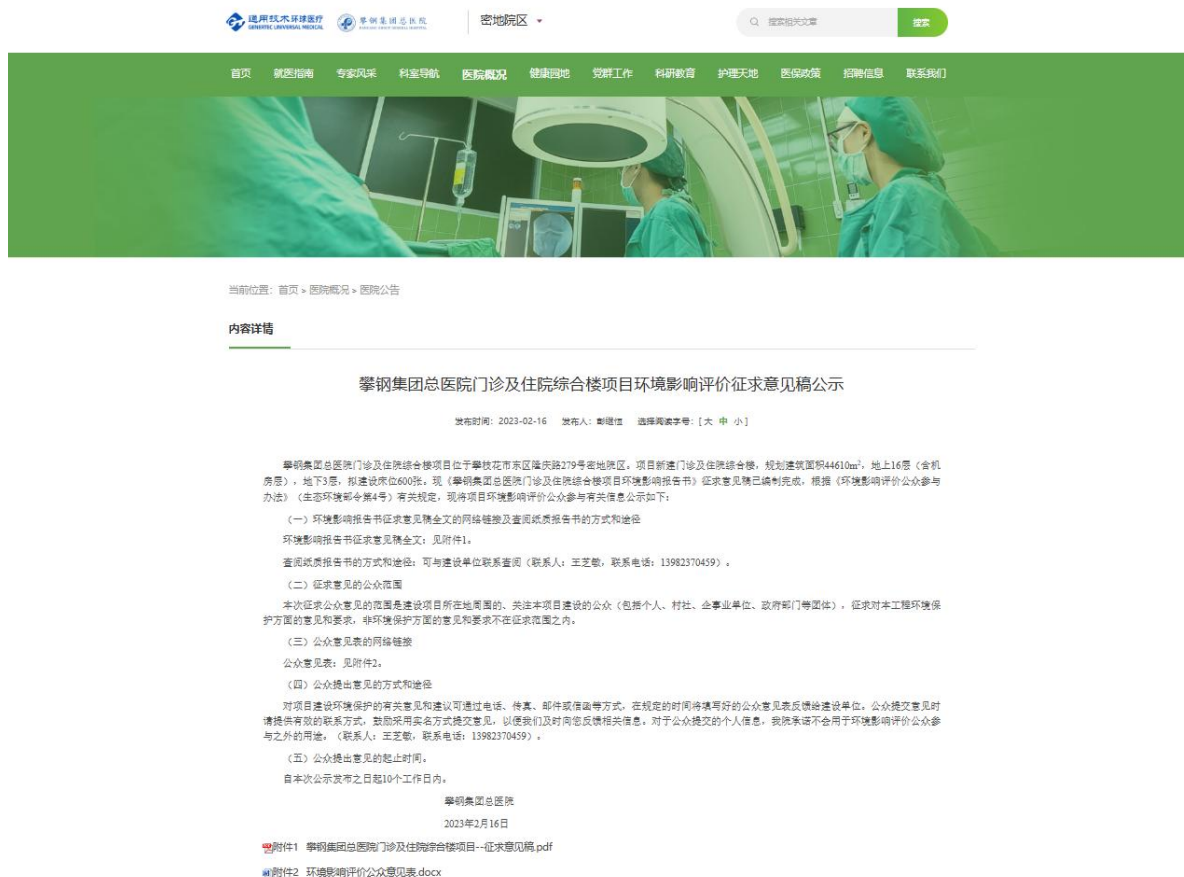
通用技术环球医疗 GENERTEC UNIVERSAL MEDICAL　攀钢集团总医院

密地院区

搜索相关文章　搜索

首页　就医指南　专家风采　科室导航　医院概况　健康园地　党群工作　科研教育　护理天地　医保政策　招聘信息　联系我们

当前位置：首页 » 医院概况 » 医院公告

内容详情

攀钢集团总医院门诊及住院综合楼项目环境影响评价征求意见稿公示

发布时间：2023-02-16　发布人：郎继信　选择阅读字号：[ 大 中 小 ]

攀钢集团总医院门诊及住院综合楼项目位于攀枝花市东区隆庆路279号密地院区。项目新建门诊及住院综合楼，规划建筑面积44610m²，地上16层（含机房层），地下3层，拟建设床位600张。现《攀钢集团总医院门诊及住院综合楼项目环境影响报告书》征求意见稿已编制完成，根据《环境影响评价公众参与办法》（生态环境部令第4号）有关规定，现将项目环境影响评价公众参与有关信息公示如下：

（一）环境影响报告书征求意见稿全文的网络链接及查阅纸质报告书的方式和途径

环境影响报告书征求意见稿全文：见附件1。

查阅纸质报告书的方式和途径：可与建设单位联系查阅（联系人：王芝敏，联系电话：13982370459）。

（二）征求意见的公众范围

本次征求公众意见的范围是建设项目所在地周围的、关注本项目建设的公众（包括个人、村社、企事业单位、政府部门等团体），征求对本工程环境保护方面的意见和要求，非环境保护方面的意见和要求不在征求范围之内。

（三）公众意见表的网络链接

公众意见表：见附件2。

（四）公众提出意见的方式和途径

对项目建设环境保护的有关意见和建议可通过电话、传真、邮件或信函等方式，在规定的时间将填写好的公众意见表反馈给建设单位。公众提交意见时请提供有效的联系方式，鼓励采用实名方式提交意见，以便我们及时向您反馈相关信息。对于公众提交的个人信息，我院承诺不会用于环境影响评价公众参与之外的用途。（联系人：王芝敏，联系电话：13982370459）。

（五）公众提出意见的起止时间。

自本次公示发布之日起10个工作日内。

攀钢集团总医院

2023年2月16日

附件1 攀钢集团总医院门诊及住院综合楼项目--征求意见稿.pdf

附件2 环境影响评价公众意见表.docx